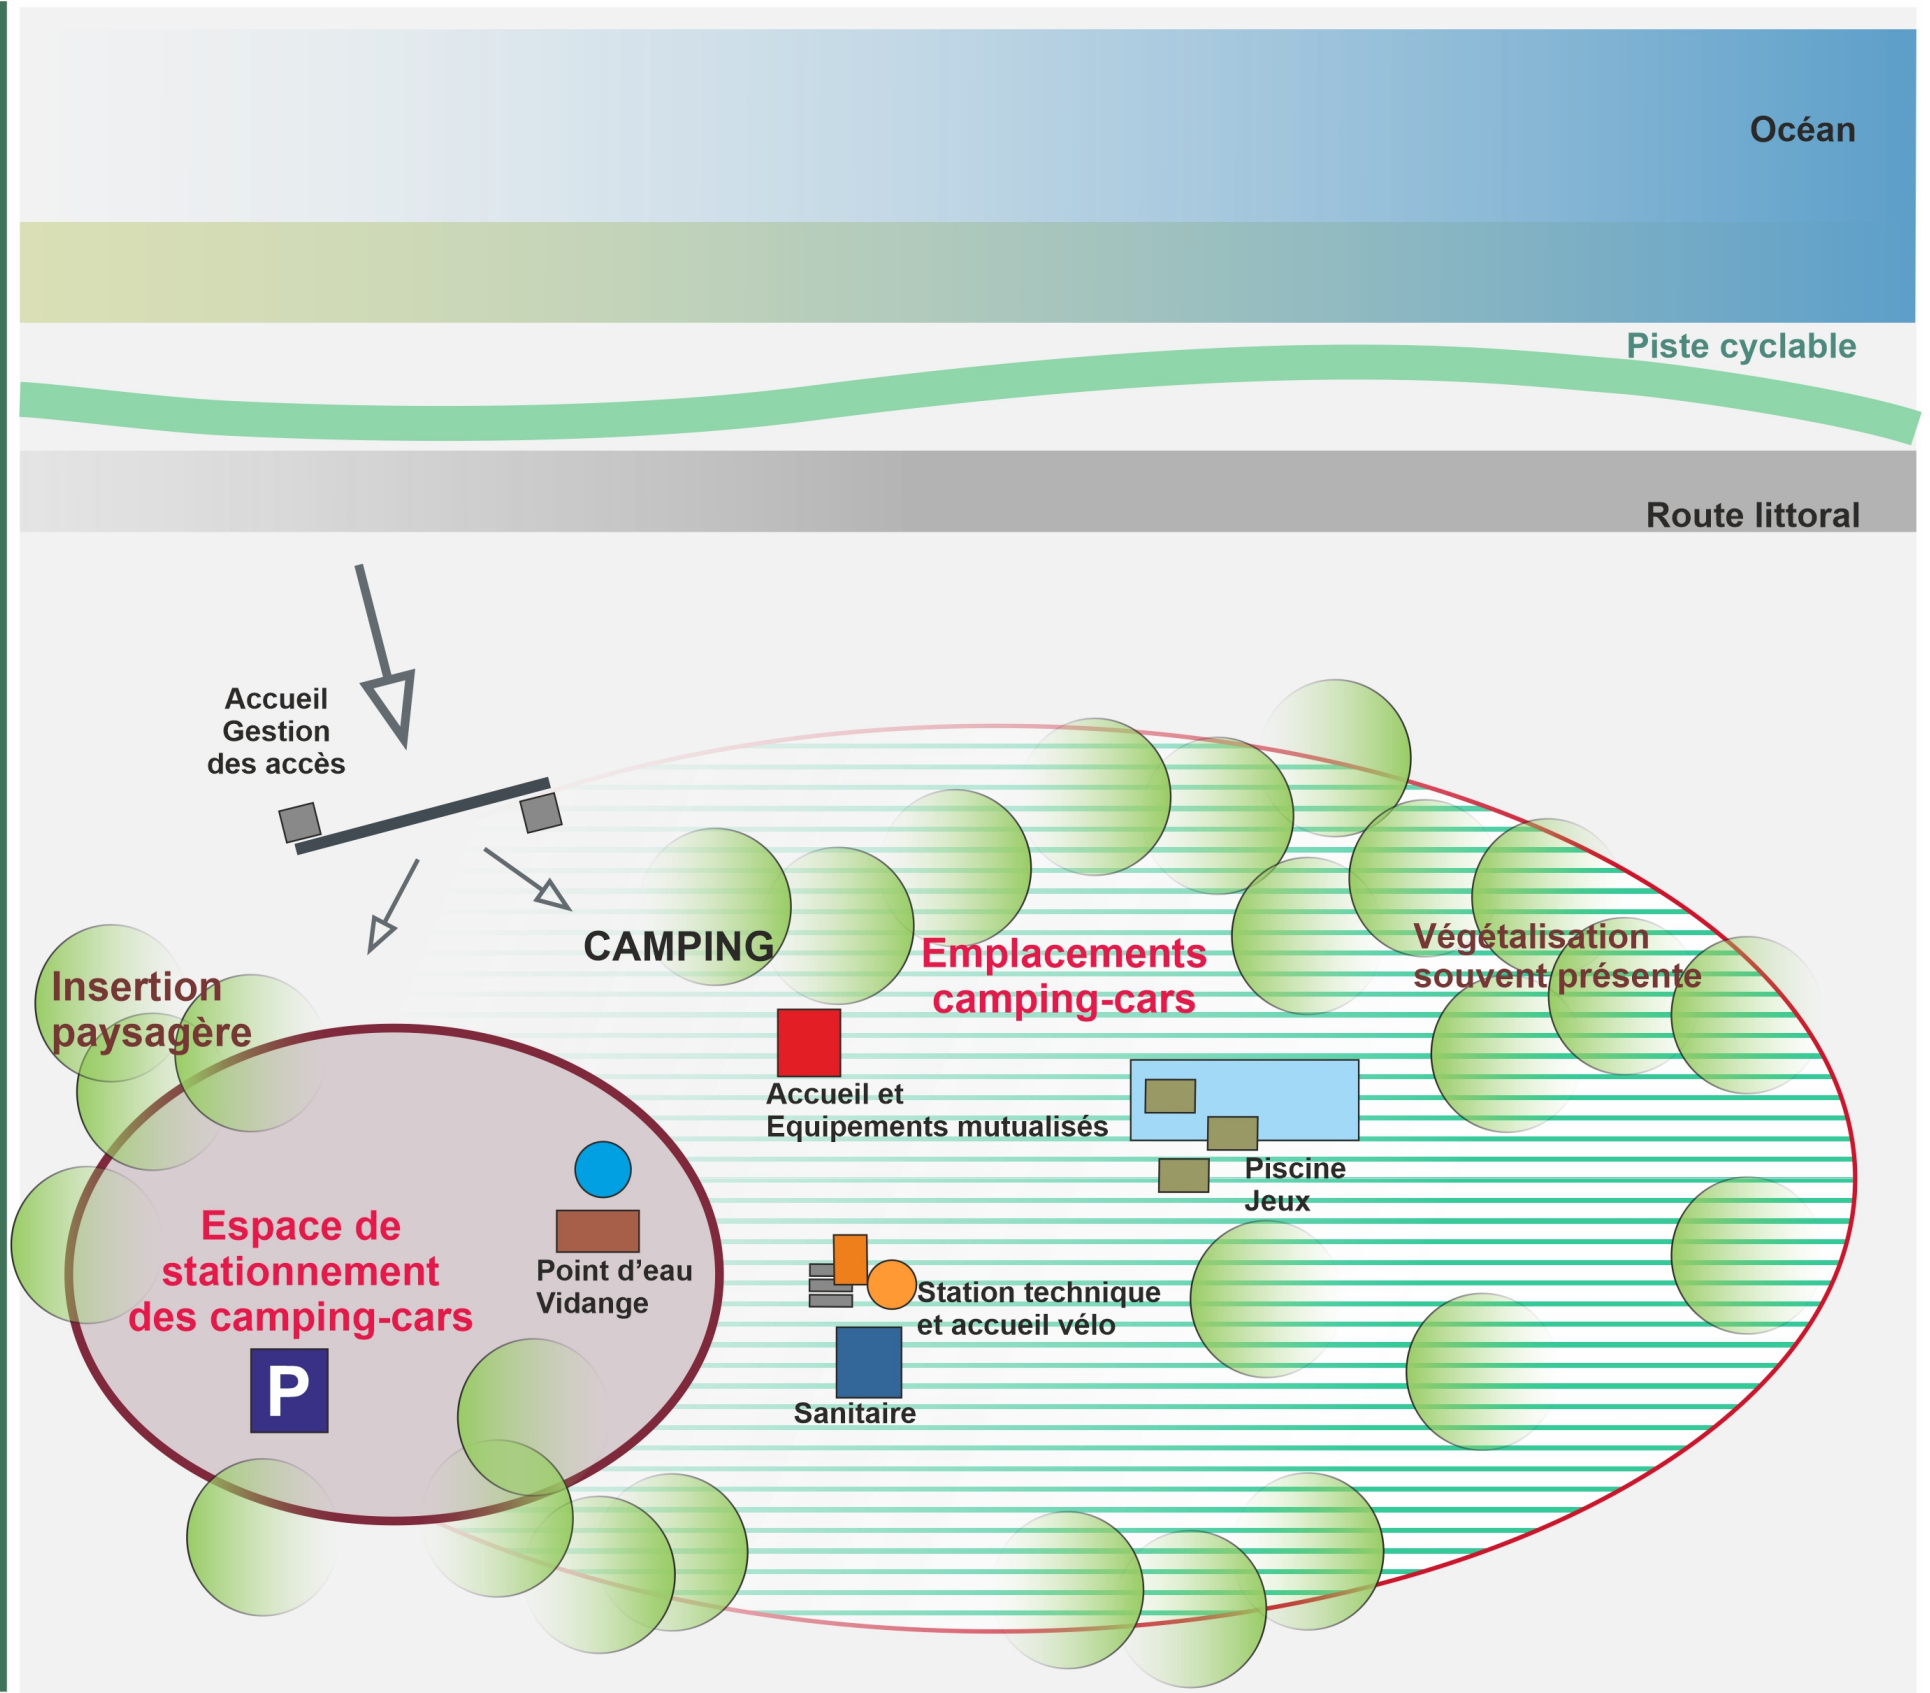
Océan

Piste cyclable

Route littoral

Accueil
Gestion
des accès

CAMPING

Emplacements
camping-cars

Végétalisation
souvent présente

Insertion
paysagère

Accueil et
Equipements mutualisés

Piscine
Jeux

Espace de
stationnement
des camping-cars

P

Point d'eau
Vidange

Station technique
et accueil vélo

Sanitaire